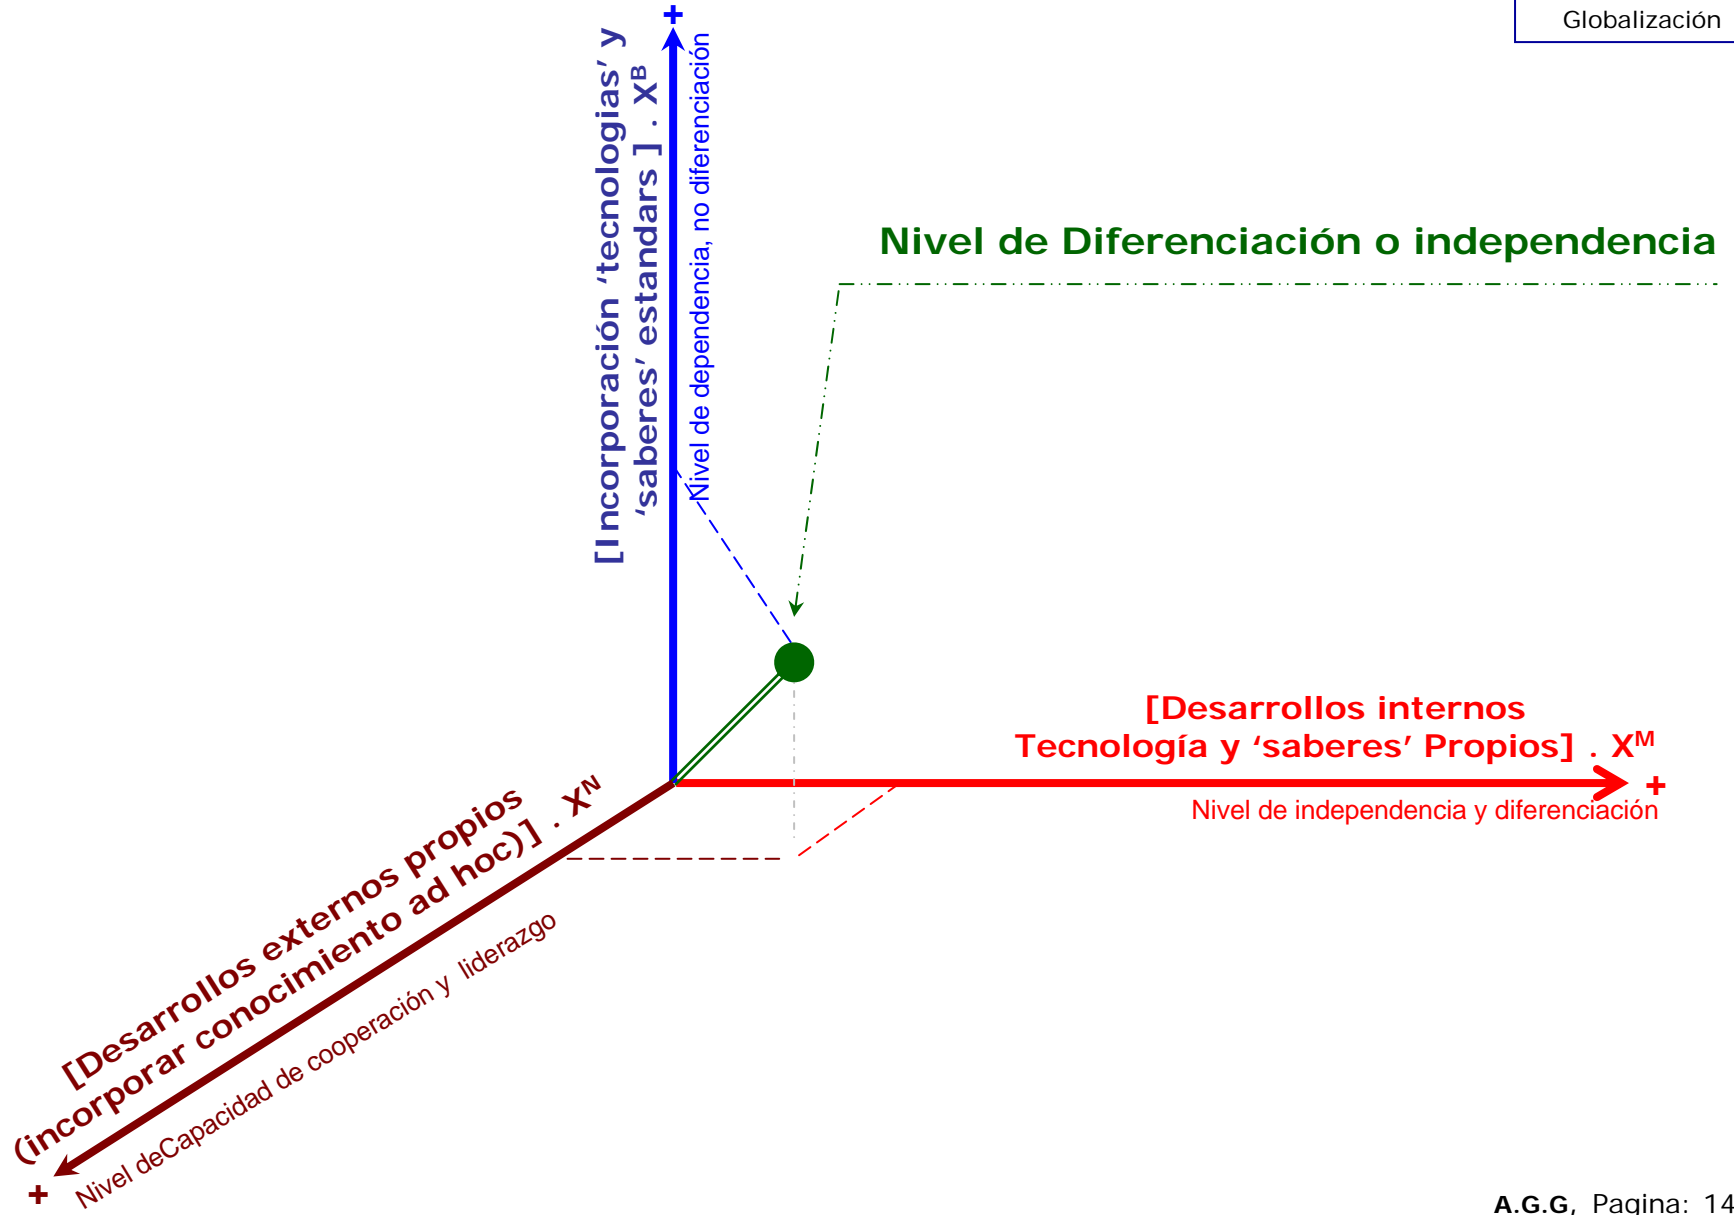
Globalización

+

[Incorporación 'tecnologias' y 'saberes' estandars ] . $X^B$

Nivel de dependencia, no diferenciación

Nivel de Diferenciación o independencia

[Desarrollos internos Tecnología y 'saberes' Propios] . $X^M$

+

Nivel de independencia y diferenciación

[Desarrollos externos propios (incorporar conocimiento ad hoc)] . $X^N$

Nivel deCapacidad de cooperación y liderazgo

+

A.G.G, Pagina: 14